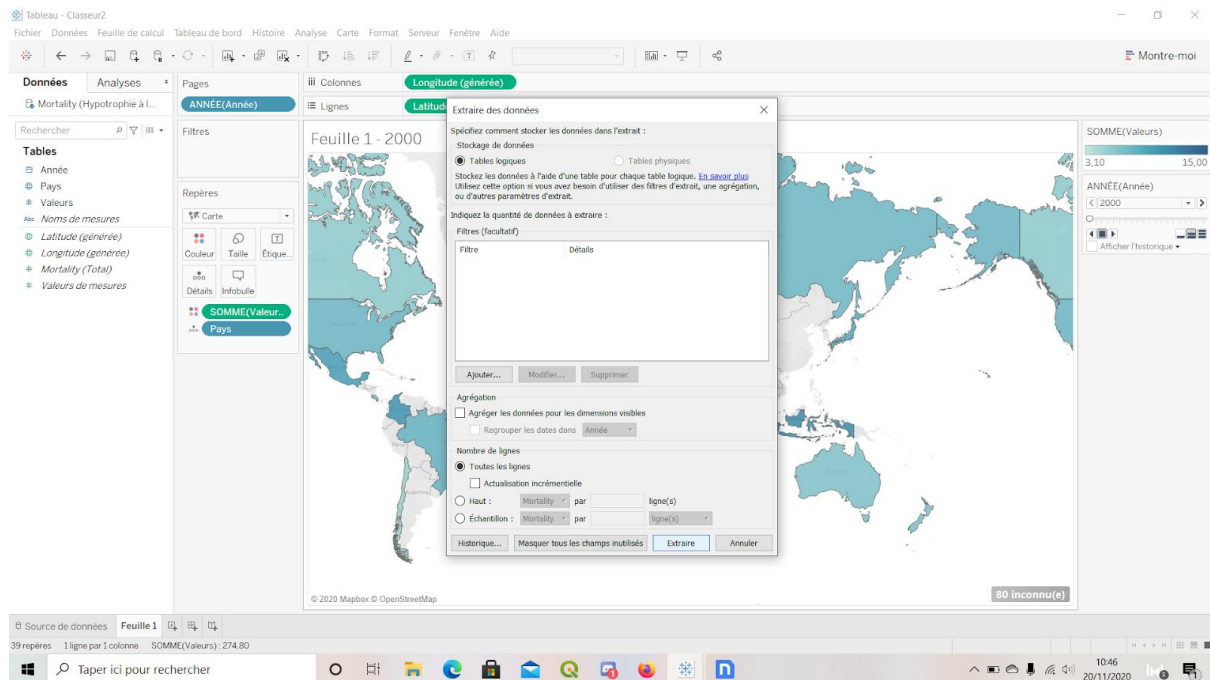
Tableau - Classeur2

Fichier Données Feuille de calcul Tableau de bord Histoire Analyse Carte Format Serveur Fenêtre Aide

Montre-moi

Données Analyses

Mortality (Hypotrophie à l...

Rechercher

Tables

Année

Pays

Valeurs

Noms de mesures

Latitude (générée)

Longitude (générée)

Mortality (Total)

Valeurs de mesures

Pages

ANNÉE(Année)

Filtres

Repères

Carte

Couleur Taille Étique...

Détails Infobulle

SOMME(Valeur..

Pays

Colonnes Longitude (générée)

Lignes Latitude

Feuille 1 - 2000

© 2020 Mapbox © OpenStreetMap

80 inconnu(e)

SOMME(Valeurs)

3,10 15,00

ANNÉE(Année)

2000

Afficher l'historique

Extraire des données

Spécifiez comment stocker les données dans l'extrait :

Stockage de données

Tables logiques

Tables physiques

Stockez les données à l'aide d'une table pour chaque table logique. En savoir plus

Utilisez cette option si vous avez besoin d'utiliser des filtres d'extrait, une agrégation, ou d'autres paramètres d'extrait.

Indiquez la quantité de données à extraire :

Filtres (facultatif)

| Filtre | Détails |
|---|---|

Ajouter... Modifier... Supprimer

Agrégation

Agréger les données pour les dimensions visibles

Regrouper les dates dans Année

Nombre de lignes

Toutes les lignes

Actualisation incrémentielle

Haut : Mortality par ligne(s)

Échantillon : Mortality par ligne(s)

Historique... Masquer tous les champs inutilisés Extraire Annuler

Source de données Feuille 1

39 repères 1 ligne par 1 colonne SOMME(Valeurs) : 274,80

Taper ici pour rechercher

10:46
20/11/2020